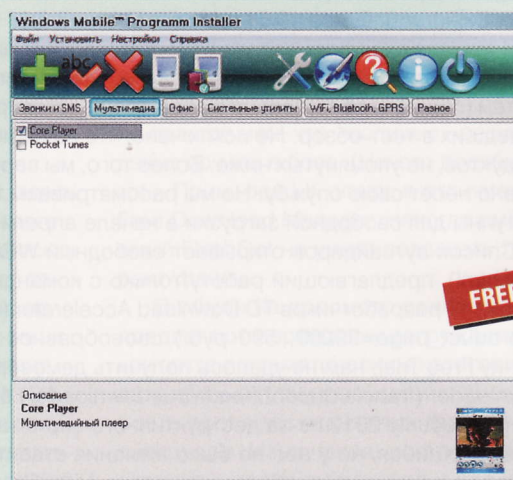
Windows Mobile™ Programm Installer

Файл Установить Настройки Справка

abc

Звонки и SMS | Мультимедиа | Офис | Системные утилиты | WiFi, Bluetooth, GPRS | Разное

Core Player
Pocket Tunes

FRE

Описание
Core Player
Мультимедийный плеер